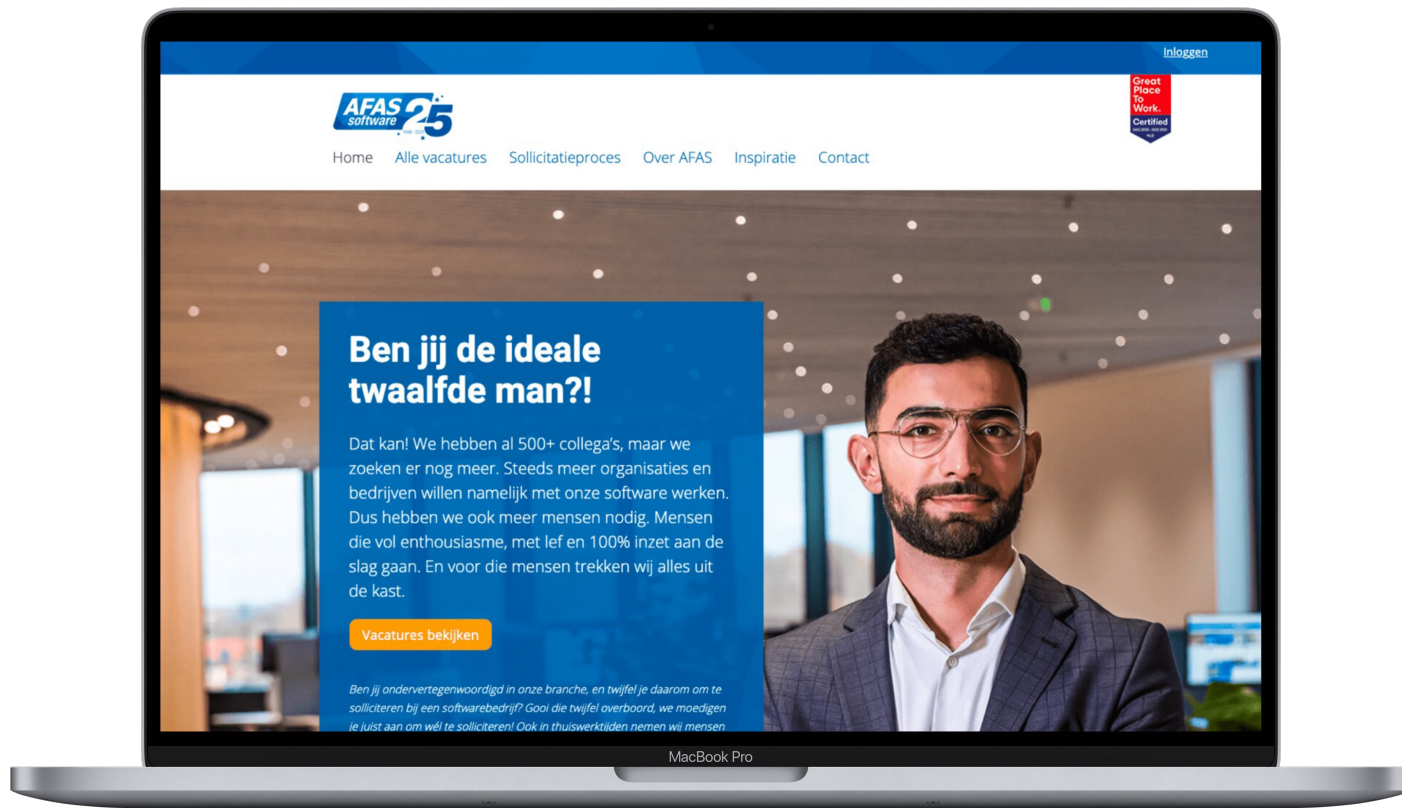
Inloggen

AFAS software 25

Great Place To Work. Certified

Home Alle vacatures Sollicitatieproces Over AFAS Inspiratie Contact

Ben jij de ideale twaalfde man?!

Dat kan! We hebben al 500+ collega's, maar we zoeken er nog meer. Steeds meer organisaties en bedrijven willen namelijk met onze software werken. Dus hebben we ook meer mensen nodig. Mensen die vol enthousiasme, met lef en 100% inzet aan de slag gaan. En voor die mensen trekken wij alles uit de kast.

Vacatures bekijken

Ben jij ondervertegenwoordigd in onze branche, en twijfel je daarom om te solliciteren bij een softwarebedrijf? Gooi die twijfel overboord, we moedigen je juist aan om wél te solliciteren! Ook in thuiswerktijden nemen wij mensen

MacBook Pro